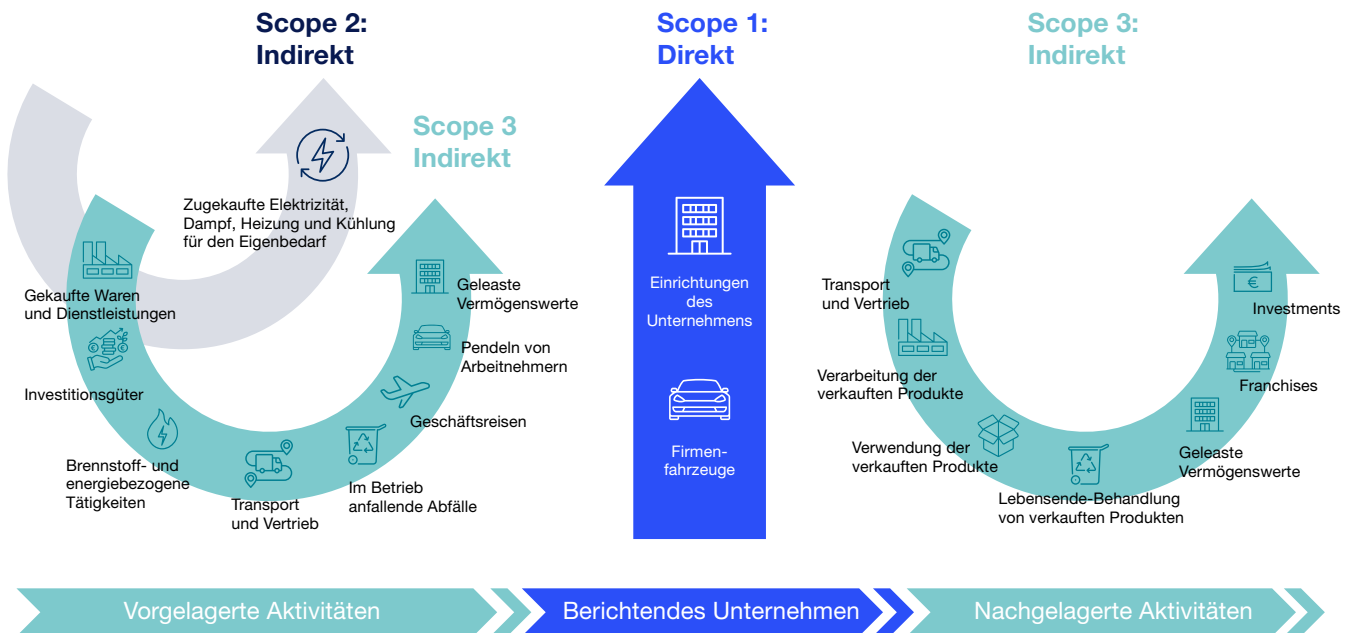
Scope 2:
Indirekt

Scope 1:
Direkt

Scope 3:
Indirekt

Scope 3
Indirekt

Zugekaufte Elektrizität, Dampf, Heizung und Kühlung für den Eigenbedarf

Gekaufte Waren und Dienstleistungen

Investitionsgüter

Brennstoff- und energiebezogene Tätigkeiten

Transport und Vertrieb

Im Betrieb anfallende Abfälle

Geschäftsreisen

Pendeln von Arbeitnehmern

Geleaste Vermögenswerte

Einrichtungen des Unternehmens

Firmenfahrzeuge

Transport und Vertrieb

Verarbeitung der verkauften Produkte

Verwendung der verkauften Produkte

Lebensende-Behandlung von verkauften Produkten

Geleaste Vermögenswerte

Franchises

Investments

Vorgelagerte Aktivitäten

Berichtendes Unternehmen

Nachgelagerte Aktivitäten